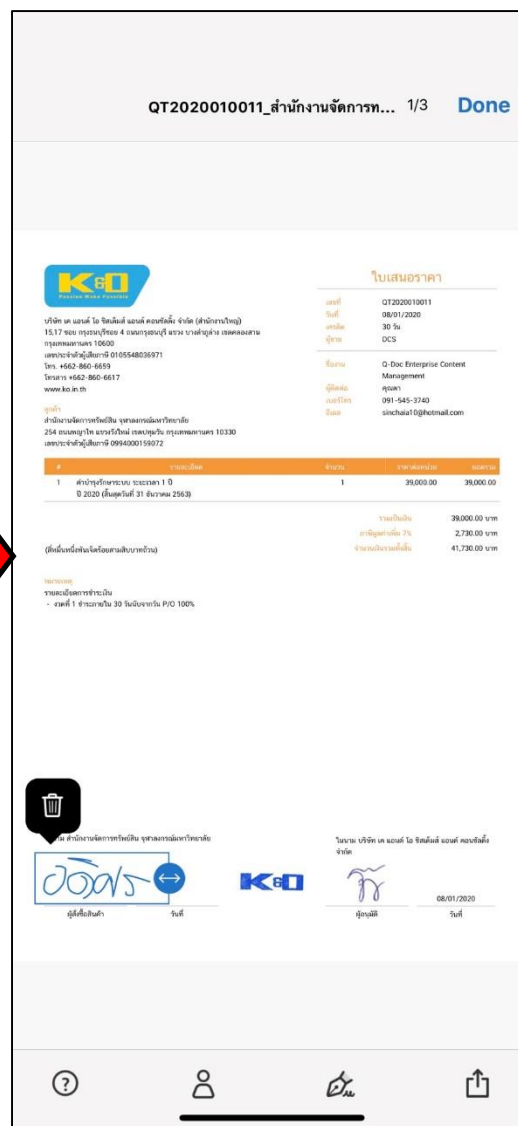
QT2020010011_สำนักงานจัดการท... 1/3 Done

K&O
Passion Make Possible

ใบเสนอราคา

บริษัท เค แอนด์ โอ ซิสเต็มส์ แอนด์ คอนซัลติ้ง จำกัด (สำนักงานใหญ่)
15,17 ซอย กรุงธนบุรี 4 ถนนกรุงธนบุรี แขวง บางลำภูล่าง เขตคลองสาน กรุงเทพมหานคร 10600
เลขประจำตัวผู้เสียภาษี 0105548036971
โทร. +662-860-6659
โทรสาร +662-860-6617
www.ko.in.th

| | |
|---|---|
| เลขที่ | QT2020010011 |
| วันที่ | 08/01/2020 |
| เครดิต | 30 วัน |
| ผู้ขาย | DCS |
| ชื่องาน | Q-Doc Enterprise Content Management |
| ผู้ติดต่อ | คุณลา |
| เบอร์โทร | 091-545-3740 |
| อีเมล | sinchaia10@hotmail.com |

ลูกค้า
สำนักงานจัดการทรัพย์สิน จุฬาลงกรณ์มหาวิทยาลัย
254 ถนนพญาไท แขวงวังใหม่ เขตปทุมวัน กรุงเทพมหานคร 10330
เลขประจำตัวผู้เสียภาษี 0994000159072

| # | รายละเอียด | จำนวน | ราคาต่อหน่วย | ยอดรวม |
|---|---|---|---|---|
| 1 | ค่าบำรุงรักษาระบบ ระยะเวลา 1 ปี ปี 2020 (สิ้นสุดวันที่ 31 ธันวาคม 2563) | 1 | 39,000.00 | 39,000.00 |

รวมเป็นเงิน 39,000.00 บาท
ภาษีมูลค่าเพิ่ม 7% 2,730.00 บาท
(สี่หมื่นหนึ่งพันเจ็ดร้อยสามสิบบาทถ้วน) จำนวนเงินรวมทั้งสิ้น 41,730.00 บาท

หมายเหตุ
รายละเอียดการชำระเงิน
- งวดที่ 1 ชำระภายใน 30 วันนับจากวัน P/O 100%

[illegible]ม สำนักงานจัดการทรัพย์สิน จุฬาลงกรณ์มหาวิทยาลัย

ในนาม บริษัท เค แอนด์ โอ ซิสเต็มส์ แอนด์ คอนซัลติ้ง จำกัด

K&O

08/01/2020

ผู้สั่งซื้อสินค้า วันที่ ผู้อนุมัติ วันที่